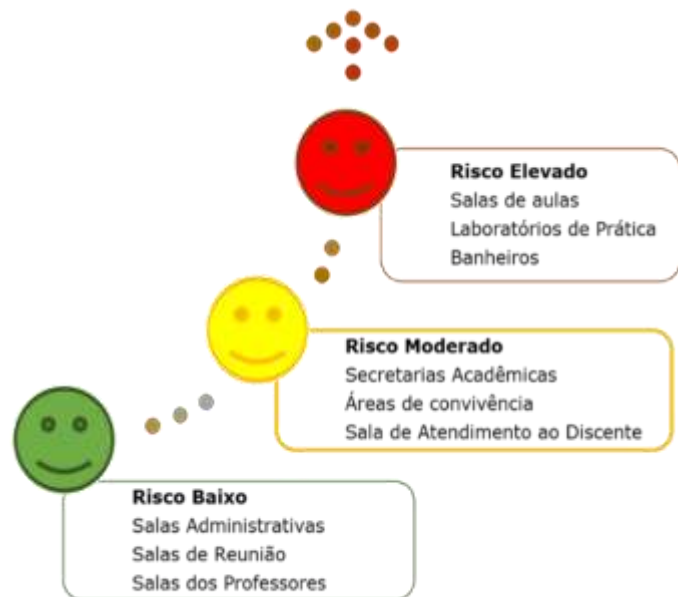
Risco Elevado
Salas de aulas
Laboratórios de Prática
Banheiros

Risco Moderado
Secretarias Acadêmicas
Áreas de convivência
Sala de Atendimento ao Discente

Risco Baixo
Salas Administrativas
Salas de Reunião
Salas dos Professores